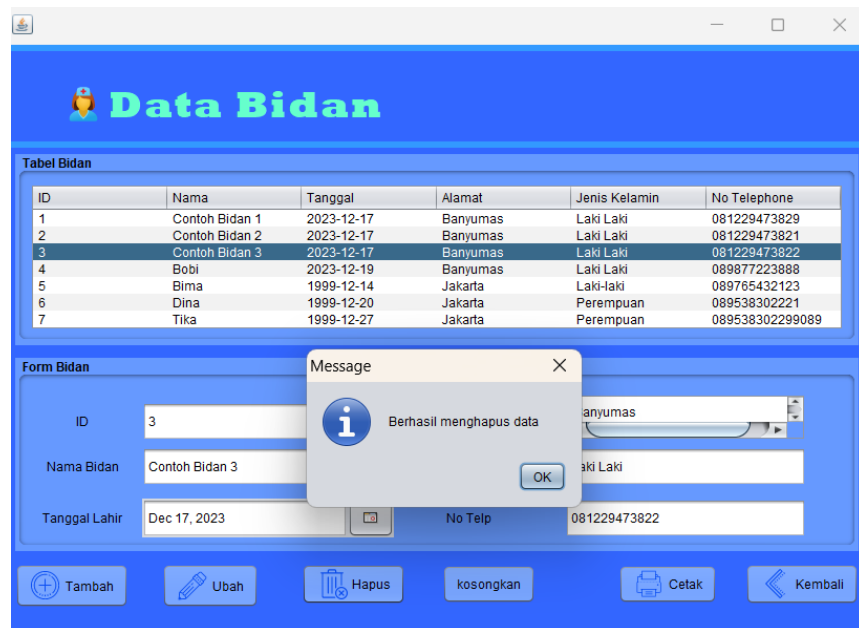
Data Bidan

Tabel Bidan

| ID | Nama | Tanggal | Alamat | Jenis Kelamin | No Telephone |
|---|---|---|---|---|---|
| 1 | Contoh Bidan 1 | 2023-12-17 | Banyumas | Laki Laki | 081229473829 |
| 2 | Contoh Bidan 2 | 2023-12-17 | Banyumas | Laki Laki | 081229473821 |
| 3 | Contoh Bidan 3 | 2023-12-17 | Banyumas | Laki Laki | 081229473822 |
| 4 | Bobi | 2023-12-19 | Banyumas | Laki Laki | 089877223888 |
| 5 | Bima | 1999-12-14 | Jakarta | Laki-laki | 089765432123 |
| 6 | Dina | 1999-12-20 | Jakarta | Perempuan | 089538302221 |
| 7 | Tika | 1999-12-27 | Jakarta | Perempuan | 089538302299089 |

Form Bidan

ID 3

Nama Bidan Contoh Bidan 3

Tanggal Lahir Dec 17, 2023

anyumas

aki Laki

No Telp 081229473822

Message

Berhasil menghapus data

OK

Tambah Ubah Hapus kosongkan Cetak Kembali